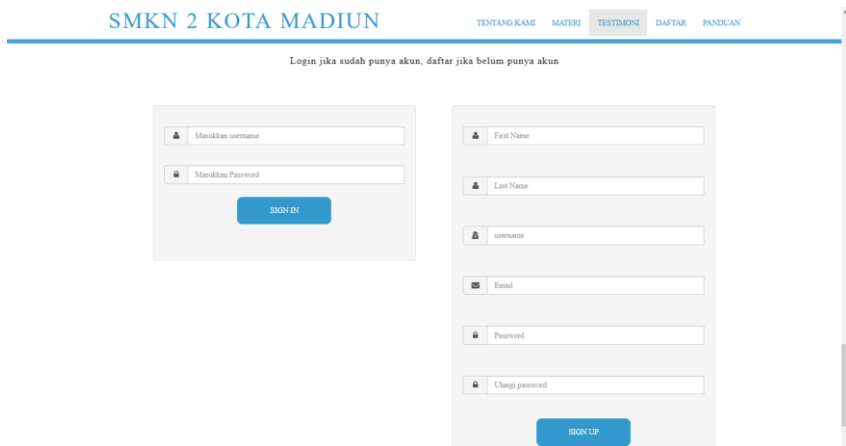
SMKN 2 KOTA MADIUN

TENTANG KAMI MATERI TESTIMONI DAFTAR PANDUAN

Login jika sudah punya akun, daftar jika belum punya akun

Masukkan username

Masukkan Password

SIGN IN

First Name

Last Name

username

Email

Password

Ulangi password

SIGN UP